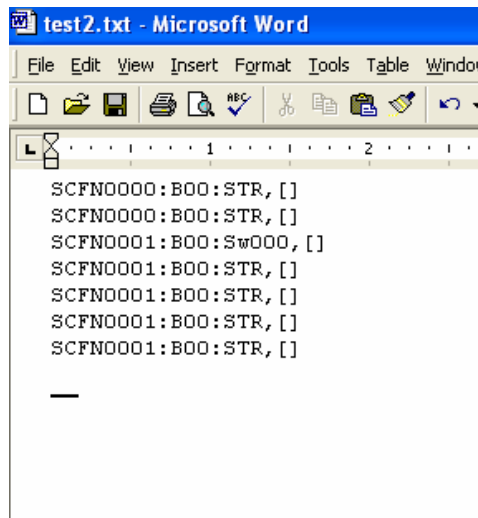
test2.txt - Microsoft Word

File Edit View Insert Format Tools Table Windo

1 2

SCFN0000:B00:STR,[]
SCFN0000:B00:STR,[]
SCFN0001:B00:Sw000,[]
SCFN0001:B00:STR,[]
SCFN0001:B00:STR,[]
SCFN0001:B00:STR,[]
SCFN0001:B00:STR,[]